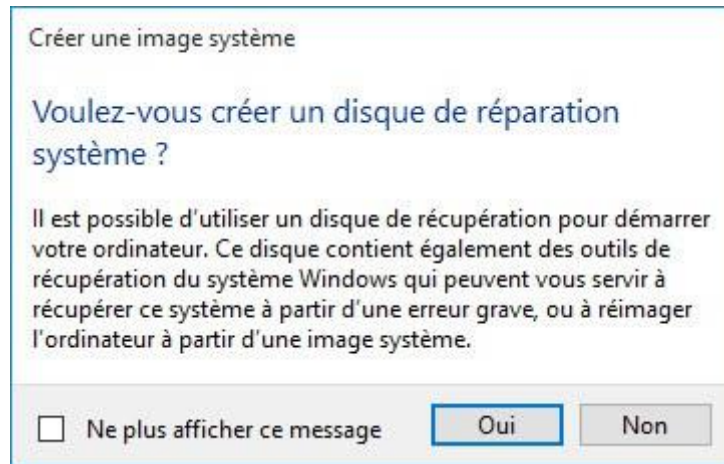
Créer une image système

Voulez-vous créer un disque de réparation système ?

Il est possible d'utiliser un disque de récupération pour démarrer votre ordinateur. Ce disque contient également des outils de récupération du système Windows qui peuvent vous servir à récupérer ce système à partir d'une erreur grave, ou à réimager l'ordinateur à partir d'une image système.

☐ Ne plus afficher ce message

Oui

Non